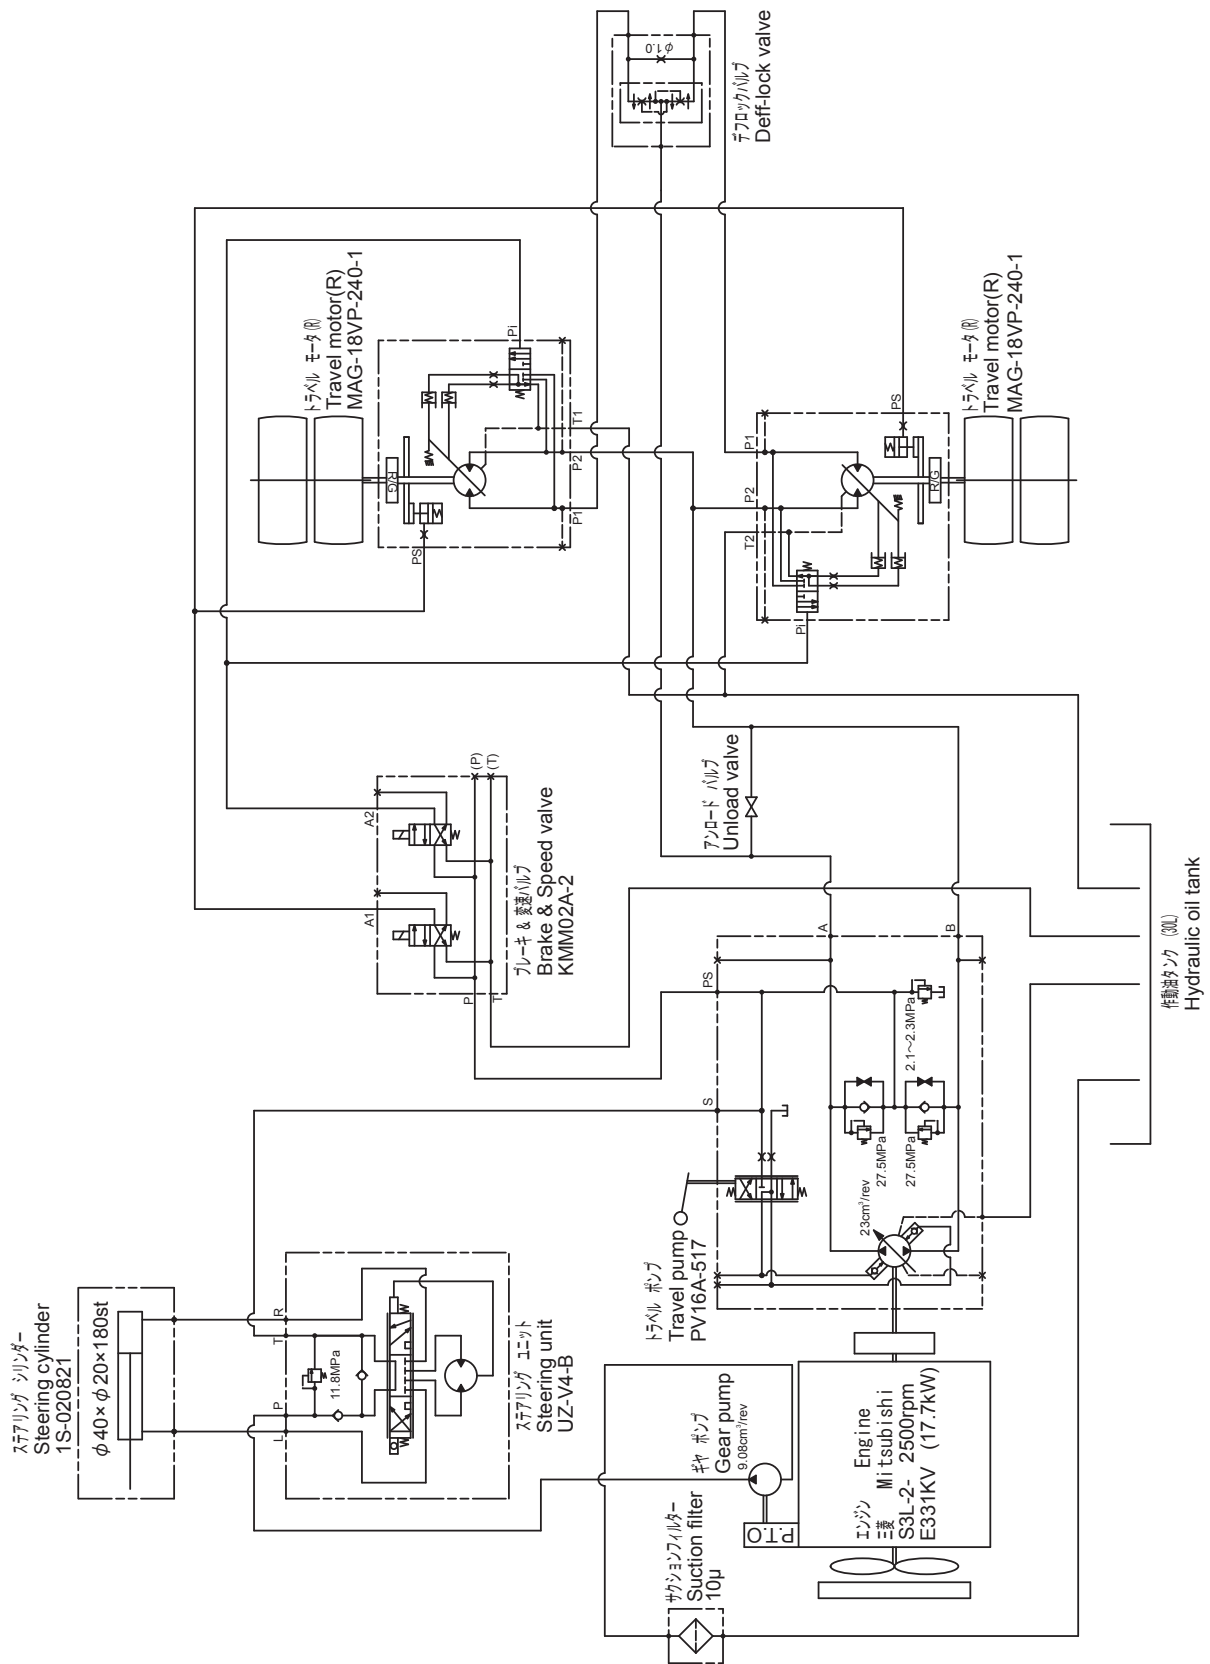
ﾃﾞﾌﾛｯｸﾊﾞﾙﾌﾞ
Deff-lock valve

φ1.0

ﾄﾗﾍﾞﾙ モータ(R)
Travel motor(R)
MAG-18VP-240-1

Pi
T1
P2
P1
PS
R/G

ﾄﾗﾍﾞﾙ モータ(R)
Travel motor(R)
MAG-18VP-240-1

PS
P1
P2
T2
Pi
R/G

ｱﾝﾛｰﾄﾞ バルブ
Unload valve

(P)
(T)
A2
A1
P
T

ブレーキ & 変速バルブ
Brake & Speed valve
KMM02A-2

A
B
PS
S

2.1～2.3MPa
27.5MPa
27.5MPa
23cm³/rev

作動油タンク (30L)
Hydraulic oil tank

ﾄﾗﾍﾞﾙ ポンプ
Travel pump
PV16A-517

ｽﾃｱﾘﾝｸﾞ シリンダー
Steering cylinder
1S-020821
φ40×φ20×180st

R
T
P
L
11.8MPa

ｽﾃｱﾘﾝｸﾞ ユニット
Steering unit
UZ-V4-B

ギヤ ポンプ
Gear pump
9.08cm³/rev

Engine
Mitsubishi
S3L-2- 2500rpm
E331KV (17.7kW)
エンジン
三菱

P.T.O

ｻｸｼｮﾝﾌｨﾙﾀｰ
Suction filter
10μ